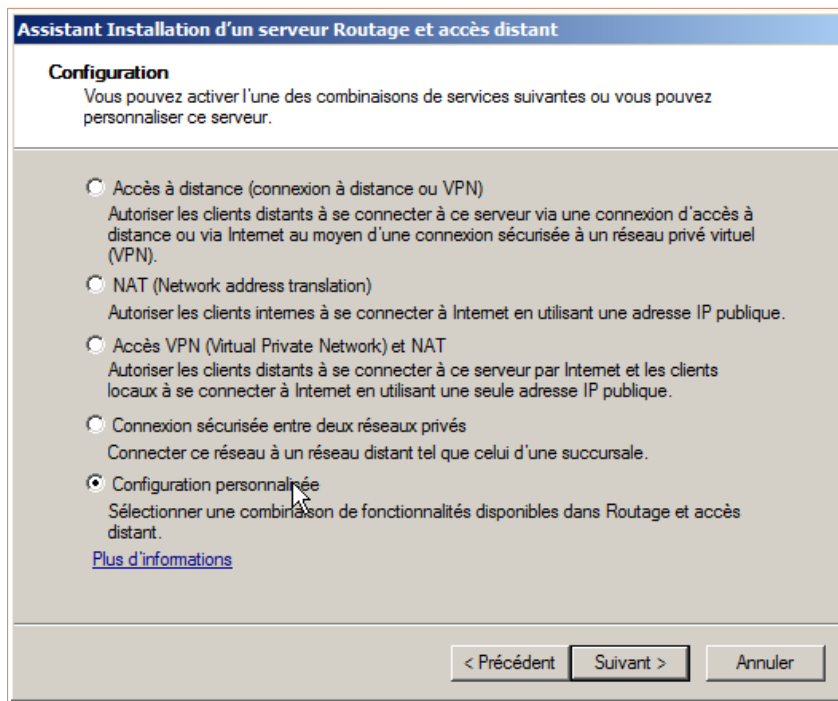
Assistant Installation d'un serveur Routage et accès distant

Configuration
Vous pouvez activer l'une des combinaisons de services suivantes ou vous pouvez personnaliser ce serveur.

Accès à distance (connexion à distance ou VPN)
Autoriser les clients distants à se connecter à ce serveur via une connexion d'accès à distance ou via Internet au moyen d'une connexion sécurisée à un réseau privé virtuel (VPN).

NAT (Network address translation)
Autoriser les clients internes à se connecter à Internet en utilisant une adresse IP publique.

Accès VPN (Virtual Private Network) et NAT
Autoriser les clients distants à se connecter à ce serveur par Internet et les clients locaux à se connecter à Internet en utilisant une seule adresse IP publique.

Connexion sécurisée entre deux réseaux privés
Connecter ce réseau à un réseau distant tel que celui d'une succursale.

Configuration personnalisée
Sélectionner une combinaison de fonctionnalités disponibles dans Routage et accès distant.

Plus d'informations

< Précédent
Suivant >
Annuler